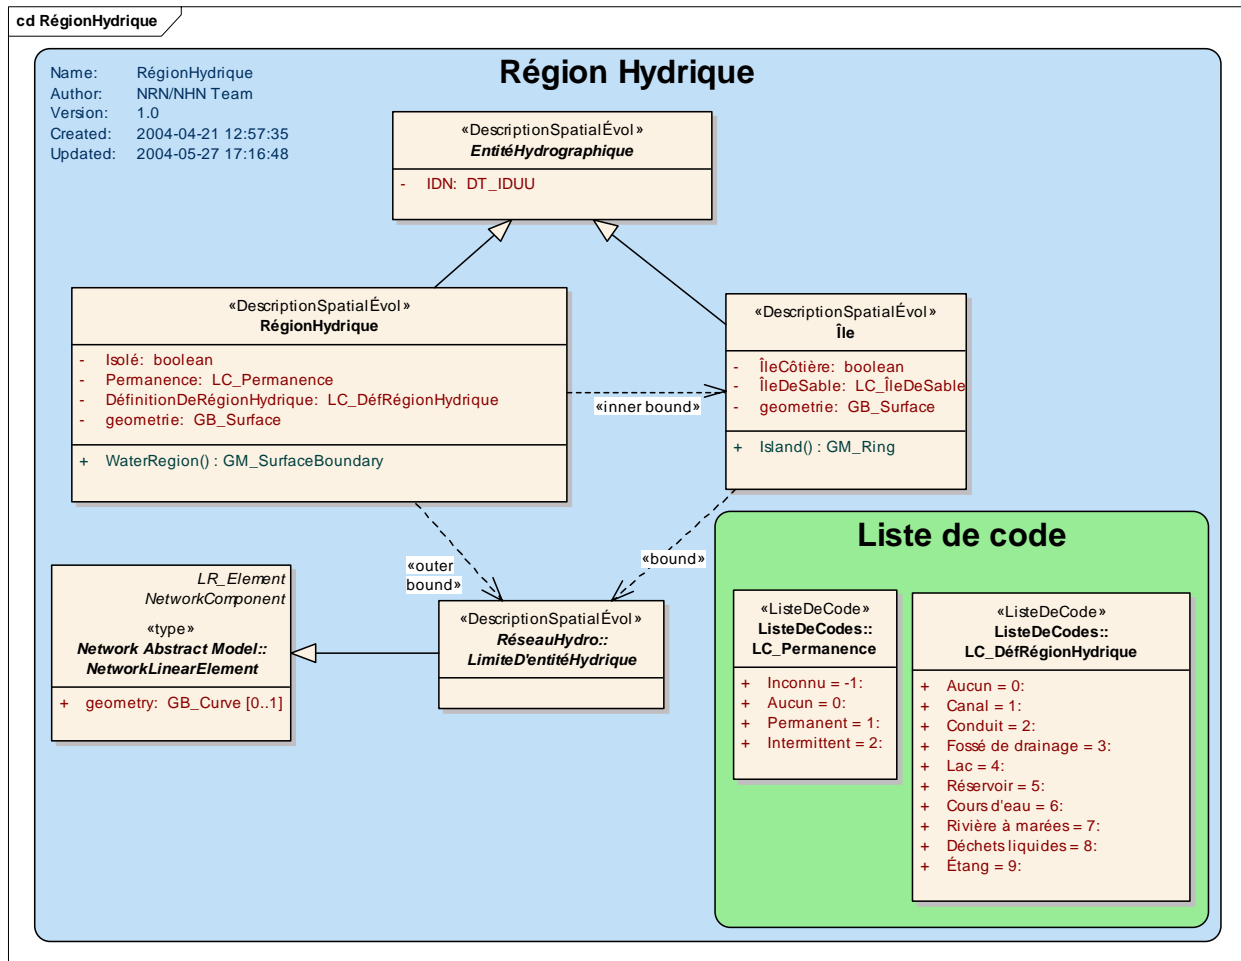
cd RégionHydrique

Région Hydrique

Name: RégionHydrique
Author: NRN/NHN Team
Version: 1.0
Created: 2004-04-21 12:57:35
Updated: 2004-05-27 17:16:48

«DescriptionSpatialÉvol»
EntitéHydrographique

- IDN: DT_IDUU

«DescriptionSpatialÉvol»
RégionHydrique

- Isolé: boolean
- Permanence: LC_Permanence
- DéfinitionDeRégionHydrique: LC_DéfRégionHydrique
- geometrie: GB_Surface

+ WaterRegion() : GM_SurfaceBoundary

«inner bound»

«DescriptionSpatialÉvol»
Île

- ÎleCôtière: boolean
- ÎleDeSable: LC_ÎleDeSable
- geometrie: GB_Surface

+ Island() : GM_Ring

«outer bound»

«bound»

LR_Element
NetworkComponent
«type»
Network Abstract Model::
NetworkLinearElement

+ geometry: GB_Curve [0..1]

«DescriptionSpatialÉvol»
RéseauHydro::
LimiteD'entitéHydrique

Liste de code

«ListeDeCode»
ListeDeCodes::
LC_Permanence

+ Inconnu = -1:
+ Aucun = 0:
+ Permanent = 1:
+ Intermittent = 2:

«ListeDeCode»
ListeDeCodes::
LC_DéfRégionHydrique

+ Aucun = 0:
+ Canal = 1:
+ Conduit = 2:
+ Fossé de drainage = 3:
+ Lac = 4:
+ Réservoir = 5:
+ Cours d'eau = 6:
+ Rivière à marées = 7:
+ Déchets liquides = 8:
+ Étang = 9: